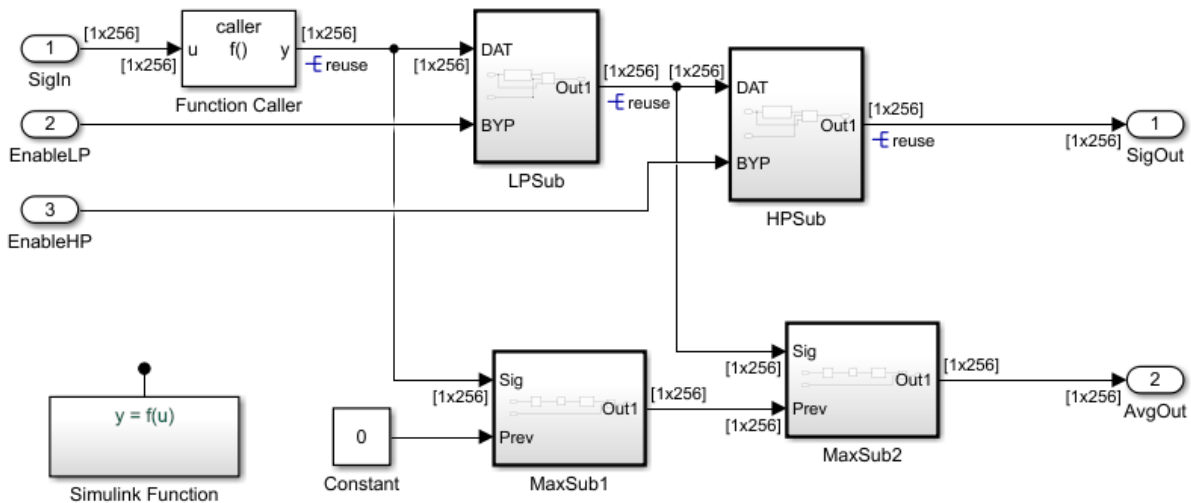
1
SigIn
[1x256]
[1x256]
caller
u f() y
Function Caller
[1x256]
reuse
[1x256]
DAT
BYP
Out1
LPSub
[1x256]
reuse
[1x256]
DAT
BYP
Out1
HPSub
[1x256]
reuse
[1x256]
1
SigOut
2
EnableLP
3
EnableHP
y = f(u)
Simulink Function
0
Constant
[1x256]
Sig
Prev
Out1
MaxSub1
[1x256]
[1x256]
[1x256]
Sig
Prev
Out1
MaxSub2
[1x256]
[1x256]
2
AvgOut